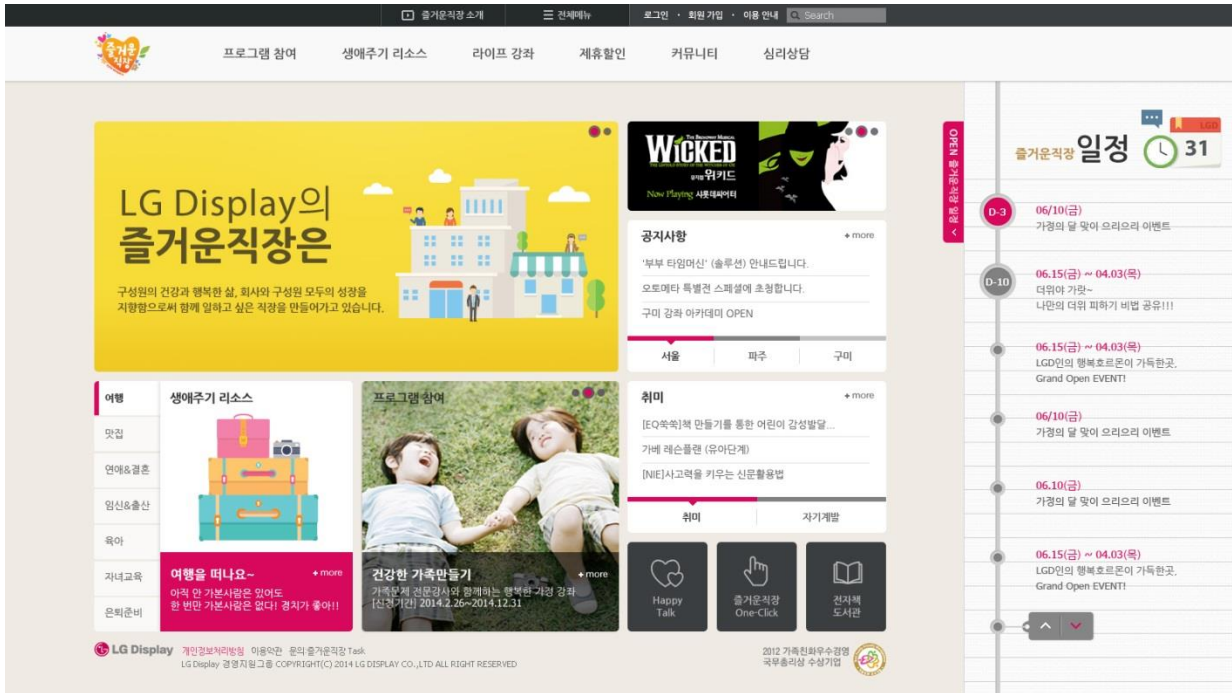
즐거운직장 소개 전체메뉴 로그인 · 회원가입 · 이용 안내 Search

즐거운 직장

프로그램 참여 생애주기 리소스 라이프 강좌 제휴할인 커뮤니티 심리상담

LG Display의 즐거운직장은

구성원의 건강과 행복한 삶, 회사와 구성원 모두의 성장을 지향함으로써 함께 일하고 싶은 직장을 만들어가고 있습니다.

WICKED 뮤지컬 위키드 Now Playing 샤롯데씨어터

공지사항 + more
'부부 타임머신' (솔루션) 안내드립니다.
오토메타 특별전 스페셜에 초청합니다.
구미 강좌 아카데미 OPEN
서울 파주 구미

여행
맛집
연애&결혼
임신&출산
육아
자녀교육
은퇴준비

생애주기 리소스
여행을 떠나요~ + more
아직 안 가본사람은 있어도 한 번만 가본사람은 없다! 경치가 좋아!!

프로그램 참여
건강한 가족만들기 + more
가족문제 전문강사와 함께하는 행복한 가정 강좌
[신청기간] 2014.2.26~2014.12.31

취미 + more
[EQ쑥쑥]책 만들기를 통한 어린이 감성발달...
가베 레슨플랜 (유아단계)
[NIE]사고력을 키우는 신문활용법
취미 자기계발

Happy Talk
즐거운직장 One-Click
전자책 도서관

OPEN 즐거운직장 일정

즐거운직장 일정 LGD 31

D-3 06/10(금)
가정의 달 맞이 으리으리 이벤트

D-10 06.15(금) ~ 04.03(목)
더위야 가랏~
나만의 더위 피하기 비법 공유!!!

06.15(금) ~ 04.03(목)
LGD인의 행복호르몬이 가득한곳,
Grand Open EVENT!

06/10(금)
가정의 달 맞이 으리으리 이벤트

06.10(금)
가정의 달 맞이 으리으리 이벤트

06.15(금) ~ 04.03(목)
LGD인의 행복호르몬이 가득한곳,
Grand Open EVENT!

LG Display 개인정보처리방침 이용약관 문의 즐거운직장 Task
LG Display 경영지원그룹 COPYRIGHT(C) 2014 LG DISPLAY CO.,LTD ALL RIGHT RESERVED

2012 가족친화우수경영 국무총리상 수상기업